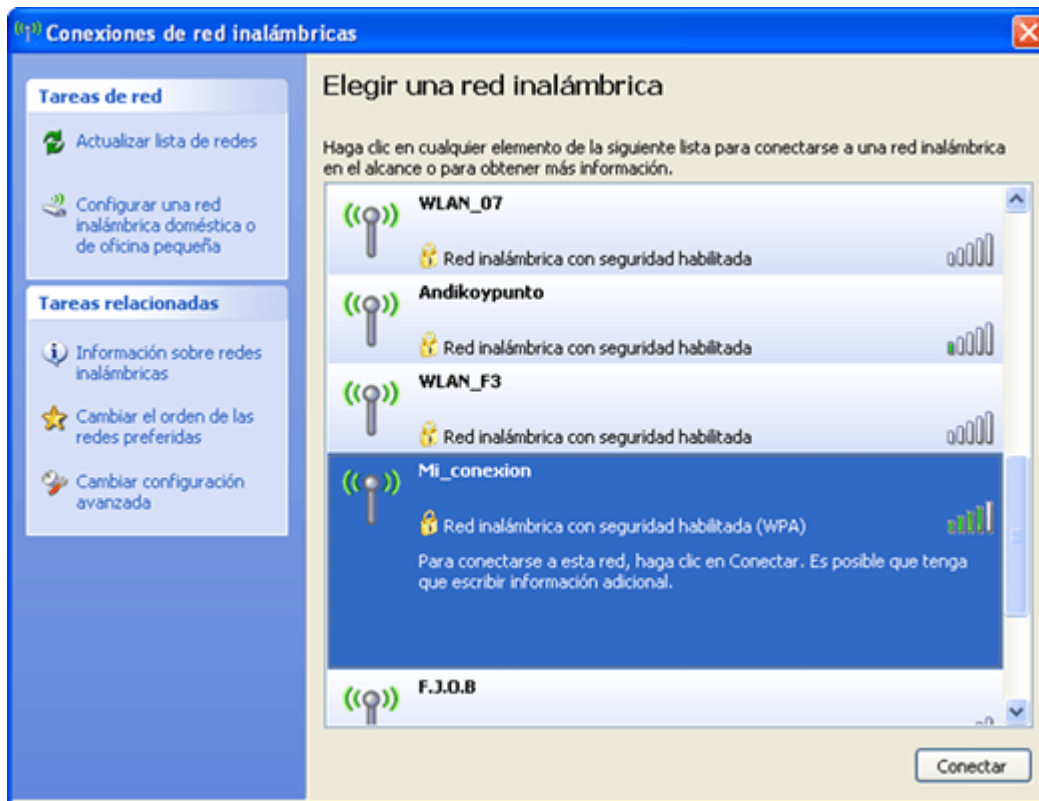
Conexiones de red inalámbricas

Tareas de red

Actualizar lista de redes

Configurar una red inalámbrica doméstica o de oficina pequeña

Tareas relacionadas

Información sobre redes inalámbricas

Cambiar el orden de las redes preferidas

Cambiar configuración avanzada

Elegir una red inalámbrica

Haga clic en cualquier elemento de la siguiente lista para conectarse a una red inalámbrica en el alcance o para obtener más información.

WLAN_07

Red inalámbrica con seguridad habilitada

Andikoypunto

Red inalámbrica con seguridad habilitada

WLAN_F3

Red inalámbrica con seguridad habilitada

Mi_conexion

Red inalámbrica con seguridad habilitada (WPA)

Para conectarse a esta red, haga clic en Conectar. Es posible que tenga que escribir información adicional.

F.J.O.B

Conectar